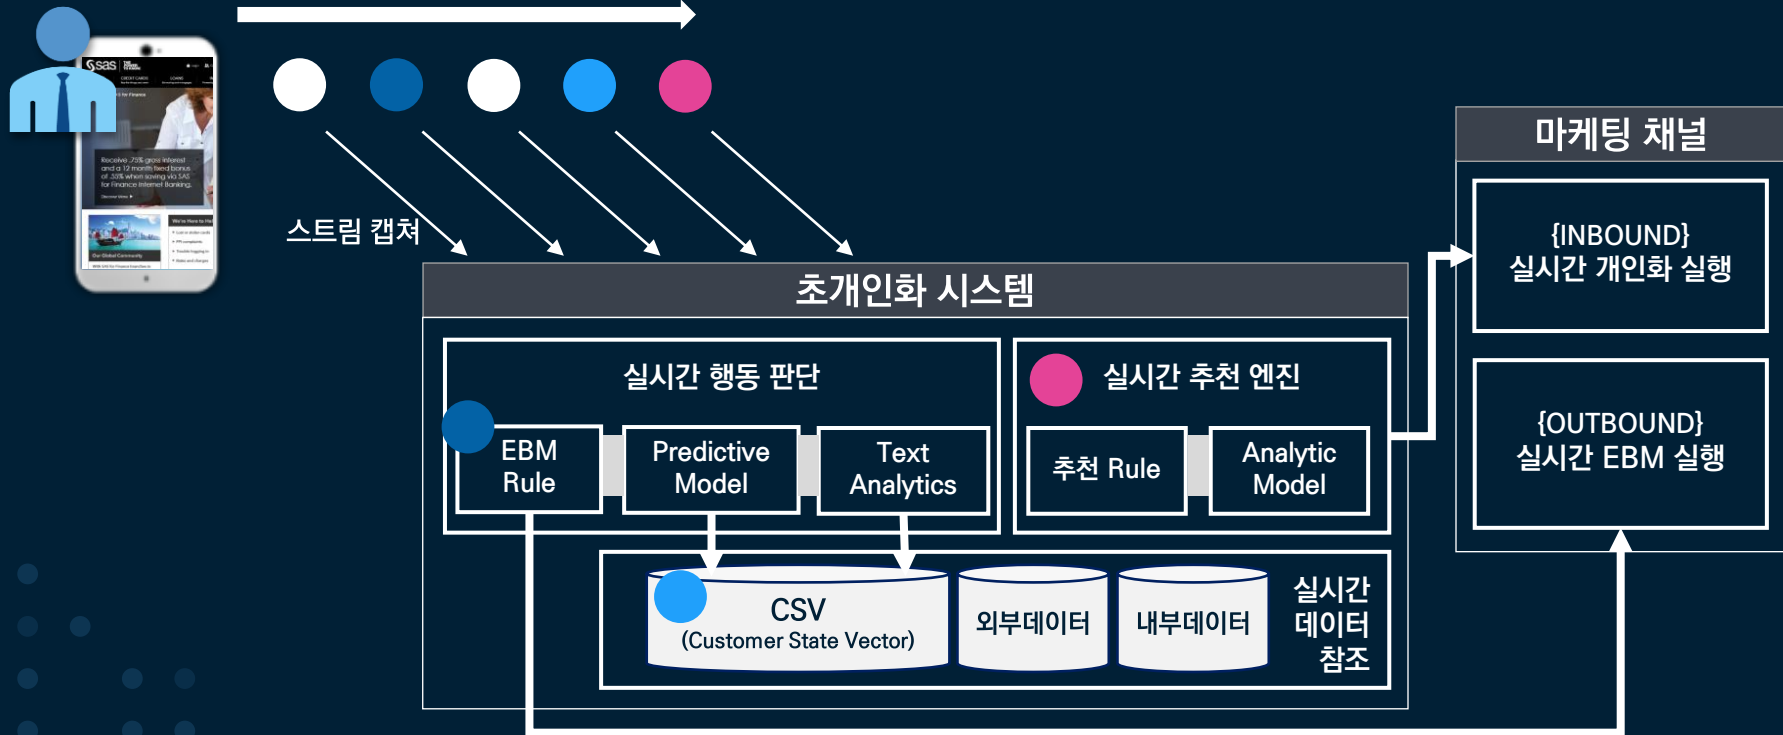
sas

Receive .75% gross interest and a 12 month fixed bonus of .50% when saving via SAS for Finance Internet Banking.

스트림 캡쳐

초개인화 시스템

실시간 행동 판단

EBM Rule

Predictive Model

Text Analytics

실시간 추천 엔진

추천 Rule

Analytic Model

CSV
(Customer State Vector)

외부데이터

내부데이터

실시간 데이터 참조

마케팅 채널

{INBOUND}
실시간 개인화 실행

{OUTBOUND}
실시간 EBM 실행